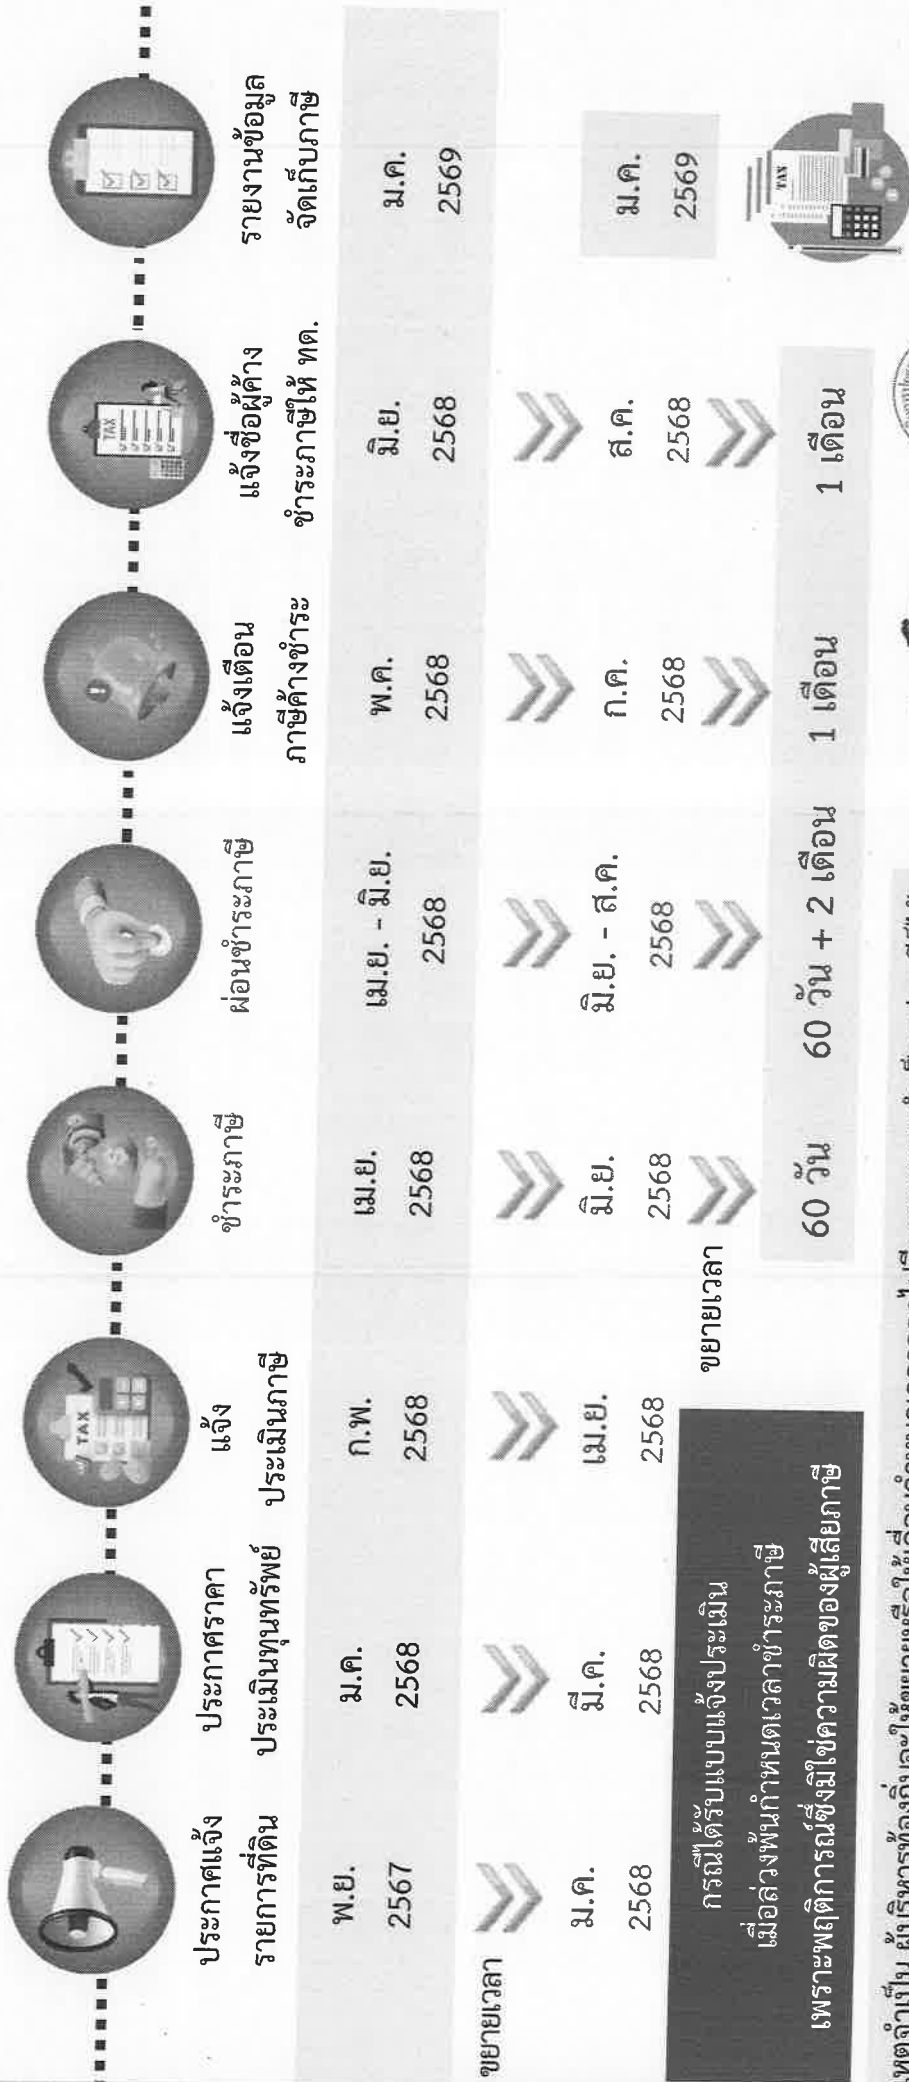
ประกาศแจ้ง รายการที่ดิน

ประกาศราคา ประเมินทุนทรัพย์

แจ้ง ประเมินภาษี

ชำระภาษี

ผ่อนชำระภาษี

แจ้งเตือน ภาษีค้างชำระ

แจ้งชื่อผู้ค้าง ชำระภาษีให้ ทด.

รายงานข้อมูล จัดเก็บภาษี

พ.ย. 2567

ม.ค. 2568

ก.พ. 2568

เม.ย. 2568

เม.ย. - มิ.ย. 2568

พ.ค. 2568

มิ.ย. 2568

ม.ค. 2569

ขยายเวลา

ม.ค. 2568

มี.ค. 2568

เม.ย. 2568

มิ.ย. 2568

มิ.ย. - ส.ค. 2568

ก.ค. 2568

ส.ค. 2568

ม.ค. 2569

กรณีได้รับแบบแจ้งประเมิน เมื่อล่วงพ้นกำหนดเวลาชำระภาษี เพราะพฤติการณ์ซึ่งมิใช่ความผิดของผู้เสียภาษี

ขยายเวลา

60 วัน

60 วัน + 2 เดือน

1 เดือน

1 เดือน

TAX

TAX

TAX

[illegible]